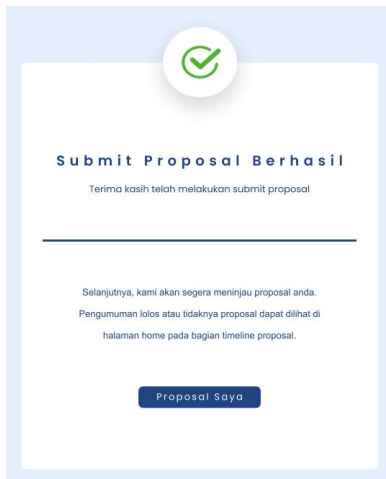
Submit Proposal Berhasil

Terima kasih telah melakukan submit proposal

Selanjutnya, kami akan segera meninjau proposal anda. Pengumuman lolos atau tidaknya proposal dapat dilihat di halaman home pada bagian timeline proposal.

Proposal Saya